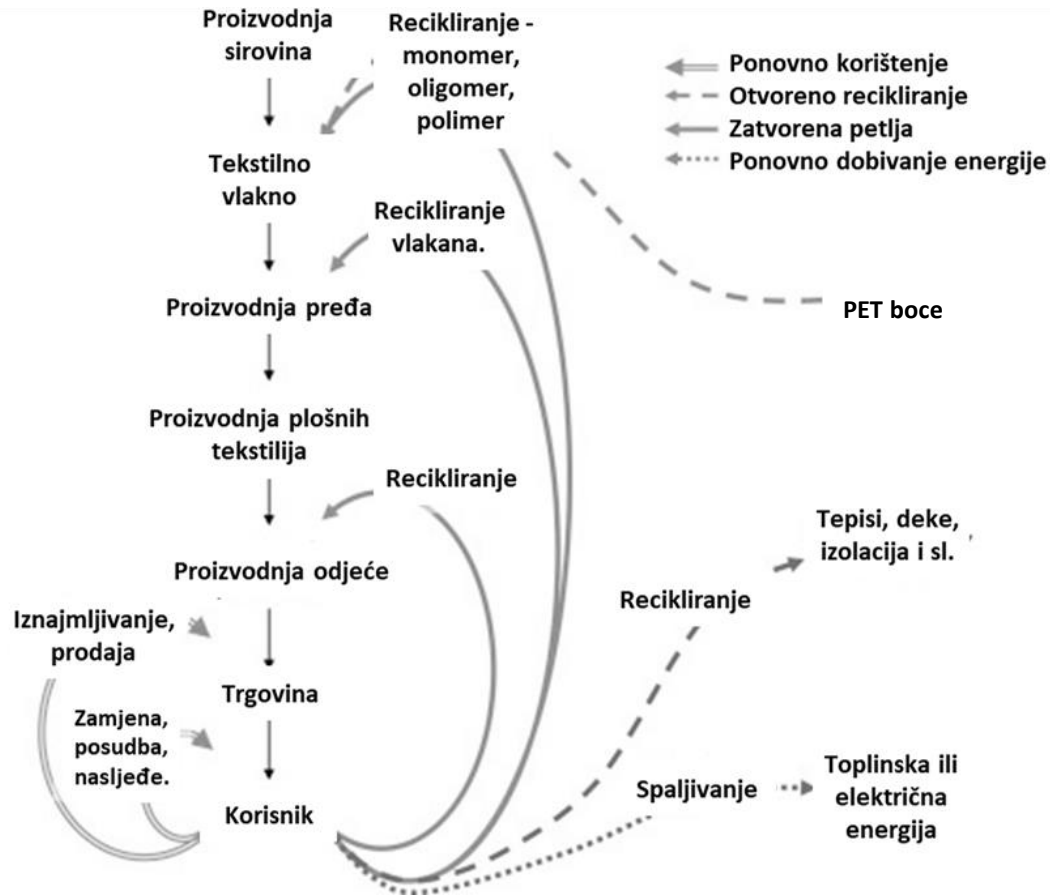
Proizvodnja sirovina

Recikliranje - monomer, oligomer, polimer

Ponovno korištenje
Otvoreno recikliranje
Zatvorena petlja
Ponovno dobivanje energije

Tekstilno vlakno

Recikliranje vlakana.

Proizvodnja pređa

PET boce

Proizvodnja plošnih tekstilija

Recikliranje

Proizvodnja odjeće

Tepisi, deke, izolacija i sl.

Recikliranje

Iznajmljivanje, prodaja

Trgovina

Zamjena, posudba, nasljeđe.

Korisnik

Spaljivanje

Toplinska ili električna energija